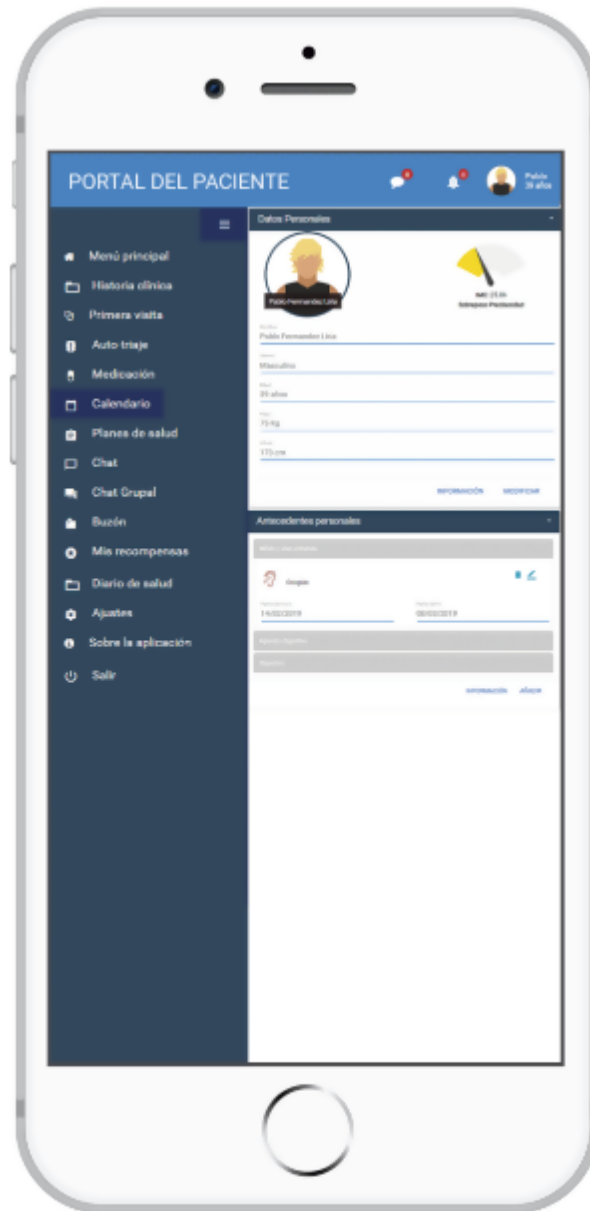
PORTAL DEL PACIENTE

Pablo
35 años

Menú principal
Historia clínica
Primera visita
Auto triaje
Medicación
Calendario
Planes de salud
Chat
Chat Grupal
Buzón
Mis recompensas
Diario de salud
Ajustes
Sobre la aplicación
Salir

Datos Personales

Pablo Fernandez Lola

IMC 25.8
Sobrepeso Preobesidad

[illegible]
Pablo Fernandez Lisa
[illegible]
Masculino
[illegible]
35 años
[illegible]
75 Kg
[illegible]
175 cm

INFORMACIÓN MODIFICAR

Antecedentes personales

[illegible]

Gripe

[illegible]
14/02/2019
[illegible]
08/03/2019

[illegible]
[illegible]

INFORMACIÓN AÑADIR